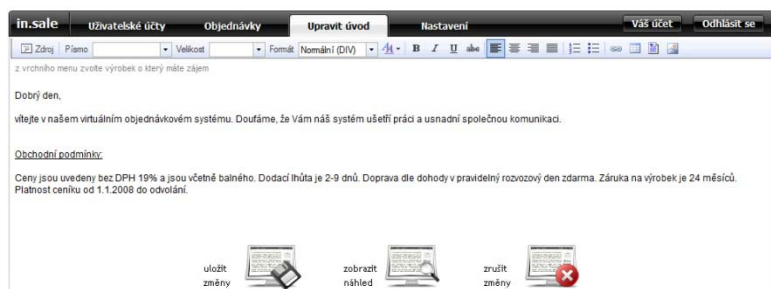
in.sale Uživatelské účty Objednávky Upravit úvod Nastavení Váš účet Odhlásit se

Zdroj Písmo Velikost Formát Normální (DIV) B I U abc

z vrchního menu zvolte výrobek o který máte zájem

Dobrý den,

vítejte v našem virtuálním objednávkovém systému. Doufáme, že Vám náš systém ušetří práci a usnadní společnou komunikaci.

Obchodní podmínky:

Ceny jsou uvedeny bez DPH 19% a jsou včetně balného. Dodací lhůta je 2-9 dnů. Doprava dle dohody v pravidelný rozvozový den zdarma. Záruka na výrobek je 24 měsíců. Platnost ceníku od 1.1.2008 do odvolání.

uložit změny

zobrazit náhled

zrušit změny